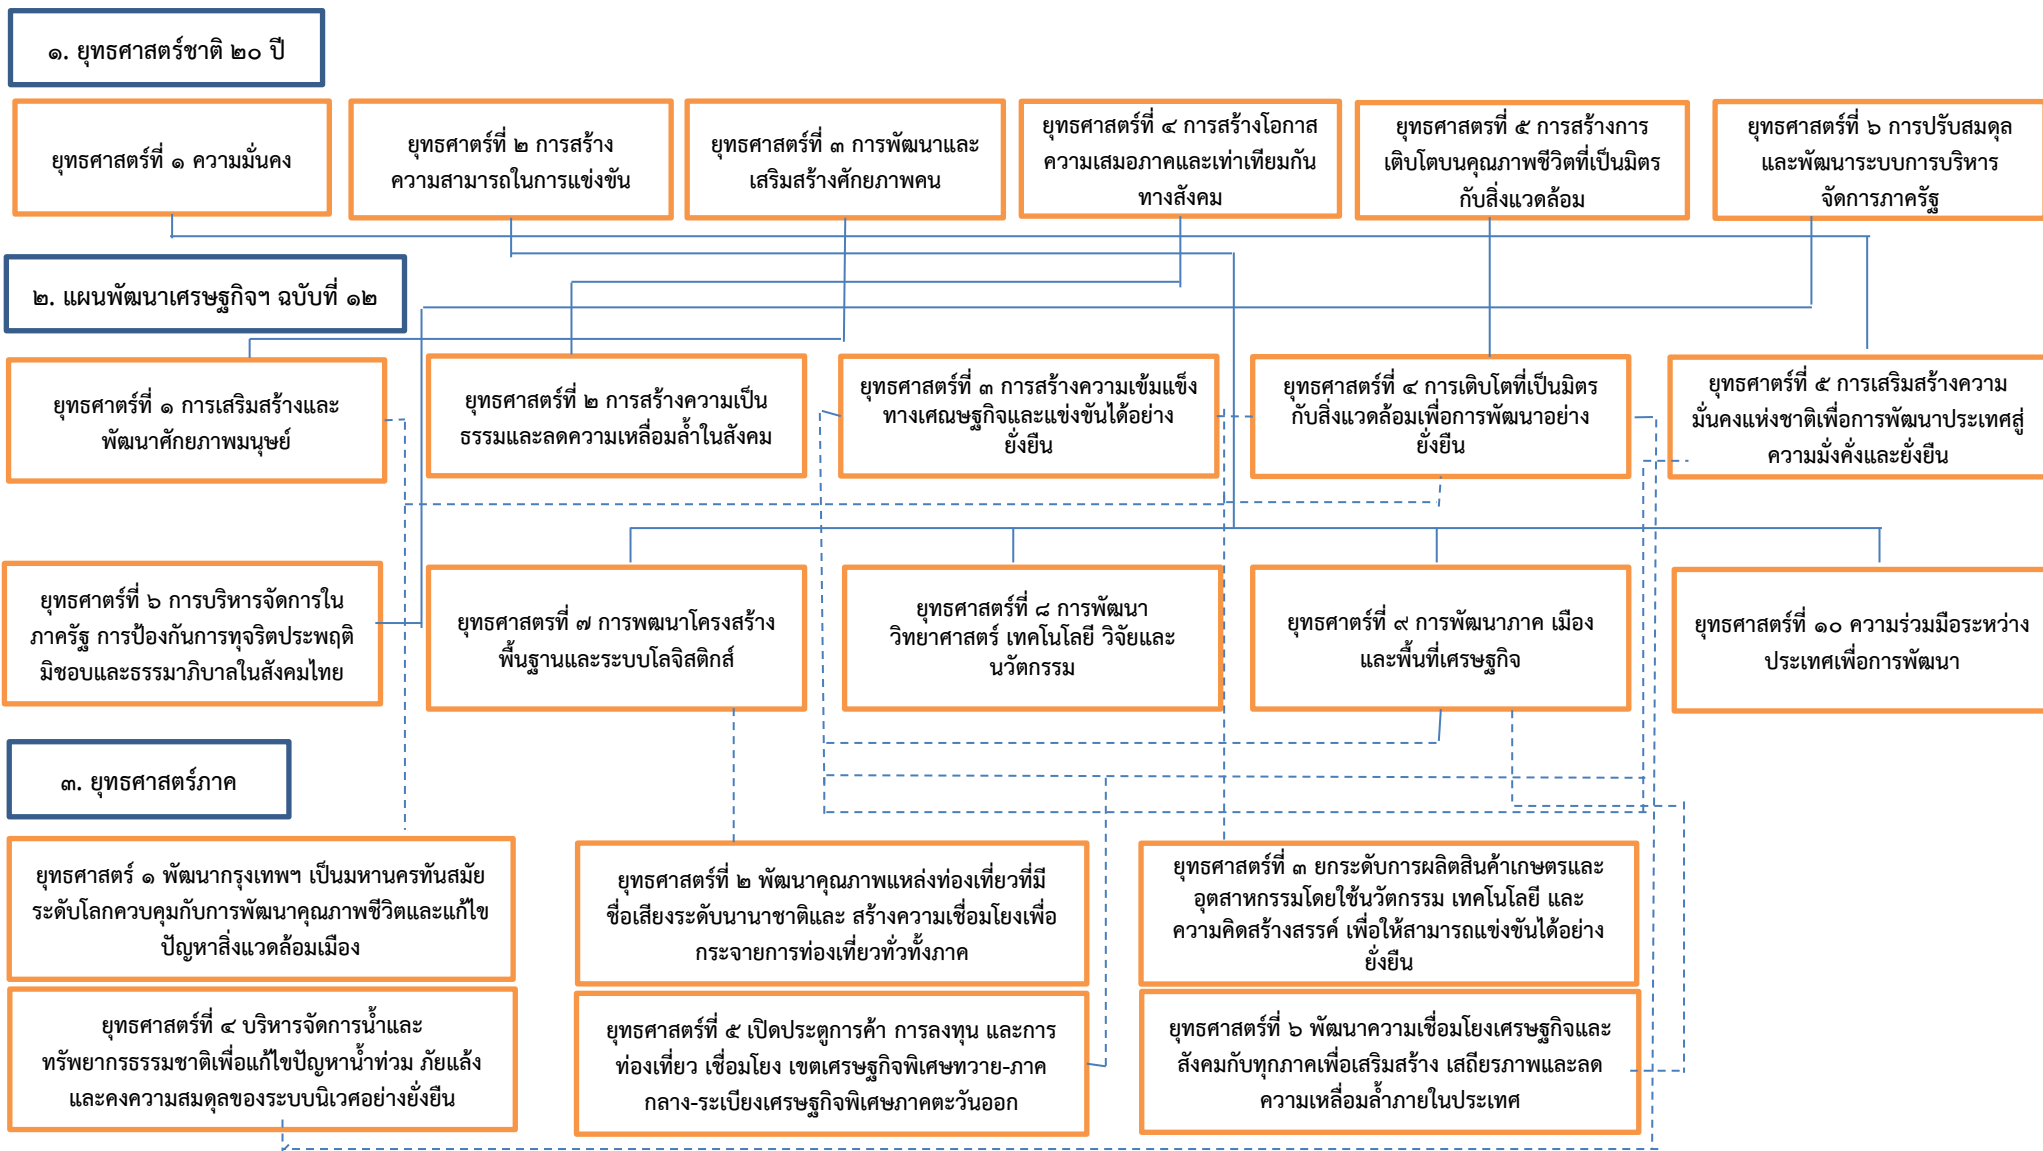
๑. ยุทธศาสตร์ชาติ ๒๐ ปี

ยุทธศาสตร์ที่ ๑ ความมั่นคง

ยุทธศาสตร์ที่ ๒ การสร้างความสามารถในการแข่งขัน

ยุทธศาสตร์ที่ ๓ การพัฒนาและเสริมสร้างศักยภาพคน

ยุทธศาสตร์ที่ ๔ การสร้างโอกาสความเสมอภาคและเท่าเทียมกันทางสังคม

ยุทธศาสตรที่ ๕ การสร้างการเติบโตบนคุณภาพชีวิตที่เป็นมิตรกับสิ่งแวดล้อม

ยุทธศาสตร์ที่ ๖ การปรับสมดุลและพัฒนาระบบการบริหารจัดการภาครัฐ

๒. แผนพัฒนาเศรษฐกิจฯ ฉบับที่ ๑๒

ยุทธศาสตร์ที่ ๑ การเสริมสร้างและพัฒนาศักยภาพมนุษย์

ยุทธศาสตร์ที่ ๒ การสร้างความเป็นธรรมและลดความเหลื่อมล้ำในสังคม

ยุทธศาสตร์ที่ ๓ การสร้างความเข้มแข็งทางเศณษฐกิจและแข่งขันได้อย่างยั่งยืน

ยุทธศาสตร์ที่ ๔ การเติบโตที่เป็นมิตรกับสิ่งแวดล้อมเพื่อการพัฒนาอย่างยั่งยืน

ยุทธศาสตร์ที่ ๕ การเสริมสร้างความมั่นคงแห่งชาติเพื่อการพัฒนาประเทศสู่ความมั่งคั่งและยั่งยืน

ยุทธศาตร์ที่ ๖ การบริหารจัดการในภาครัฐ การป้องกันการทุจริตประพฤติมิชอบและธรรมาภิบาลในสังคมไทย

ยุทธศาสตรที่ ๗ การพฒนาโครงสร้างพื้นฐานและระบบโลจิสติกส์

ยุทธศาสตร์ที่ ๘ การพัฒนาวิทยาศาสตร์ เทคโนโลยี วิจัยและนวัตกรรม

ยุทธศาสตร์ที่ ๙ การพัฒนาภาค เมืองและพื้นที่เศรษฐกิจ

ยุทธศาสตร์ที่ ๑๐ ความร่วมมือระหว่างประเทศเพื่อการพัฒนา

๓. ยุทธศาสตร์ภาค

ยุทธศาสตร์ ๑ พัฒนากรุงเทพฯ เป็นมหานครทันสมัยระดับโลกควบคุมกับการพัฒนาคุณภาพชีวิตและแก้ไขปัญหาสิ่งแวดล้อมเมือง

ยุทธศาสตร์ที่ ๒ พัฒนาคุณภาพแหล่งท่องเที่ยวที่มีชื่อเสียงระดับนานาชาติและ สร้างความเชื่อมโยงเพื่อกระจายการท่องเที่ยวทั่วทั้งภาค

ยุทธศาสตร์ที่ ๓ ยกระดับการผลิตสินค้าเกษตรและอุตสาหกรรมโดยใช้นวัตกรรม เทคโนโลยี และความคิดสร้างสรรค์ เพื่อให้สามารถแข่งขันได้อย่างยั่งยืน

ยุทธศาสตร์ที่ ๔ บริหารจัดการน้ำและทรัพยากรธรรมชาติเพื่อแก้ไขปัญหาน้ำท่วม ภัยแล้ง และคงความสมดุลของระบบนิเวศอย่างยั่งยืน

ยุทธศาสตร์ที่ ๕ เปิดประตูการค้า การลงทุน และการท่องเที่ยว เชื่อมโยง เขตเศรษฐกิจพิเศษทวาย-ภาคกลาง-ระเบียงเศรษฐกิจพิเศษภาคตะวันออก

ยุทธศาสตร์ที่ ๖ พัฒนาความเชื่อมโยงเศรษฐกิจและสังคมกับทุกภาคเพื่อเสริมสร้าง เสถียรภาพและลดความเหลื่อมล้ำภายในประเทศ